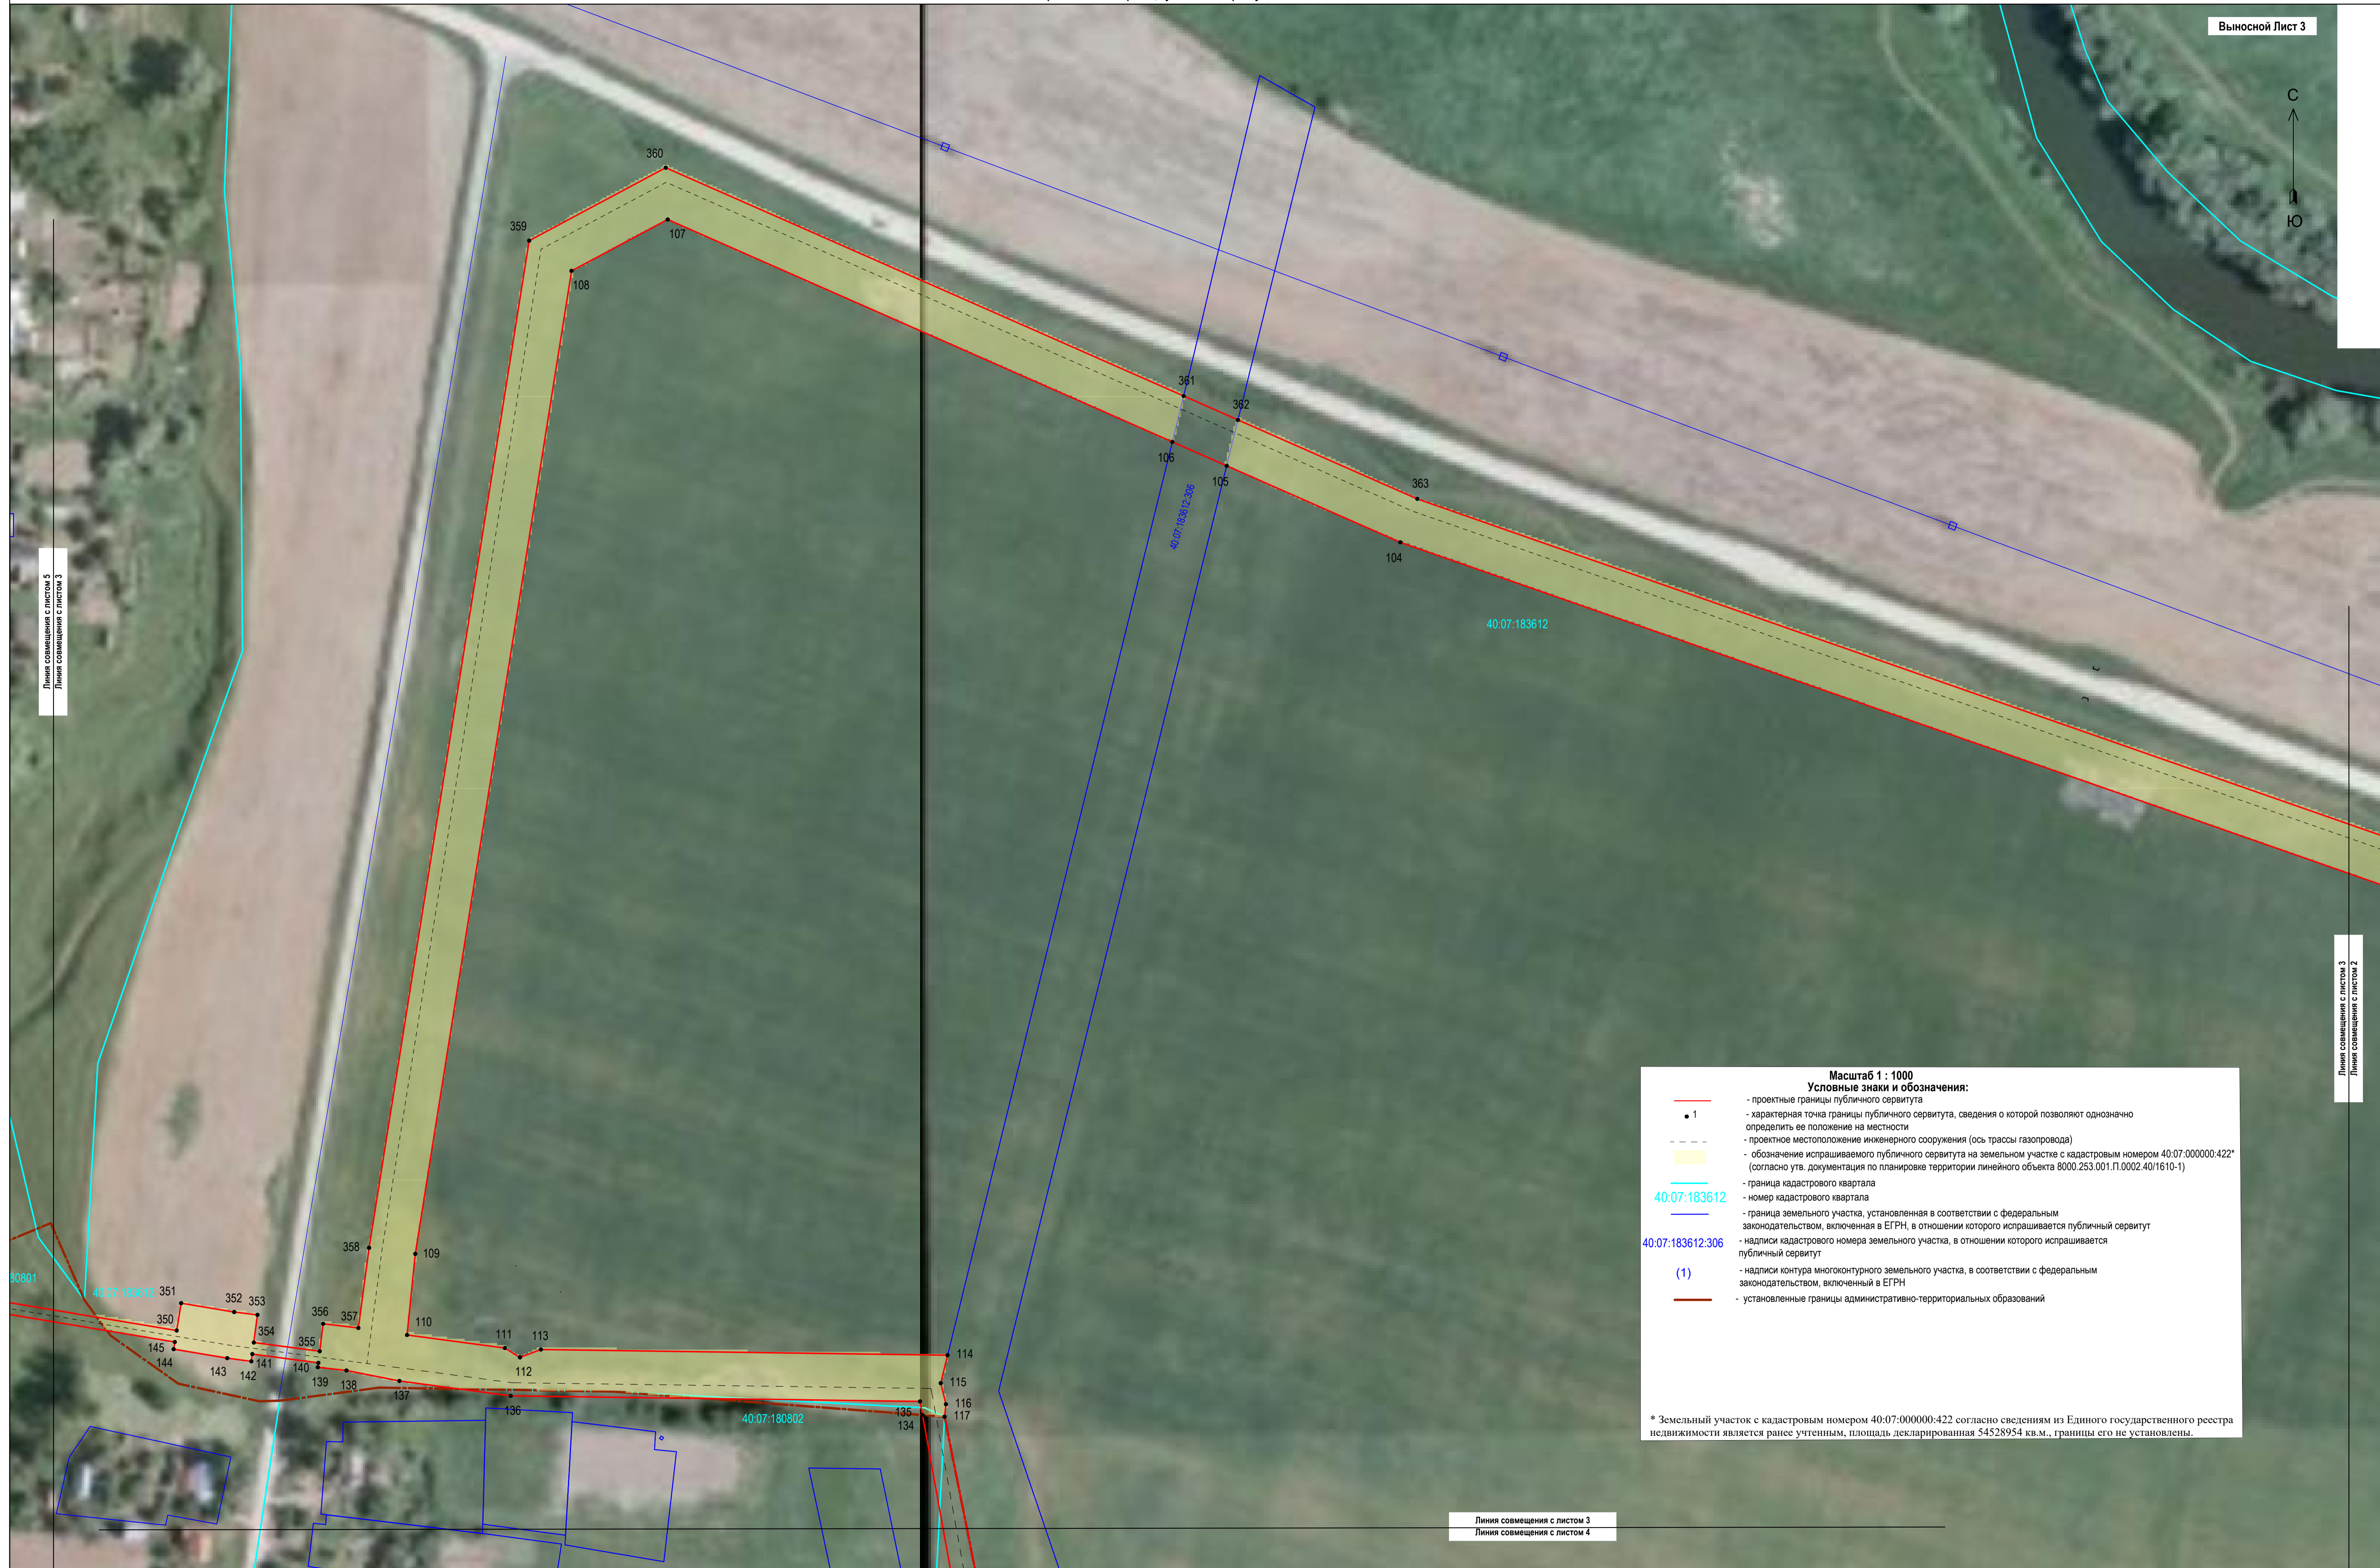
Выносной Лист 3

С
Ю

360
359
107
108
361
362
106
105
363
104
40:07:183612:306
40:07:183612

Линия совмещения с листом 5
Линия совмещения с листом 3

Линия совмещения с листом 3
Линия совмещения с листом 2

358
109
80801
40:07:183612
351
352
353
350
354
356
357
110
111
113
145
144
143
142
141
355
140
139
138
137
136
112
114
115
116
117
135
134
40:07:180802

Линия совмещения с листом 3
Линия совмещения с листом 4

Масштаб 1 : 1000
Условные знаки и обозначения:
- проектные границы публичного сервитута
1 - характерная точка границы публичного сервитута, сведения о которой позволяют однозначно определить ее положение на местности
- проектное местоположение инженерного сооружения (ось трассы газопровода)
- обозначение испрашиваемого публичного сервитута на земельном участке с кадастровым номером 40:07:000000:422* (согласно утв. документация по планировке территории линейного объекта 8000.253.001.П.0002.40/1610-1)
- граница кадастрового квартала
40:07:183612 - номер кадастрового квартала
- граница земельного участка, установленная в соответствии с федеральным законодательством, включенная в ЕГРН, в отношении которого испрашивается публичный сервитут
40:07:183612:306 - надписи кадастрового номера земельного участка, в отношении которого испрашивается публичный сервитут
(1) - надписи контура многоконтурного земельного участка, в соответствии с федеральным законодательством, включенный в ЕГРН
- установленные границы административно-территориальных образований

* Земельный участок с кадастровым номером 40:07:000000:422 согласно сведениям из Единого государственного реестра недвижимости является ранее учтенным, площадь декларированная 54528954 кв.м., границы его не установлены.